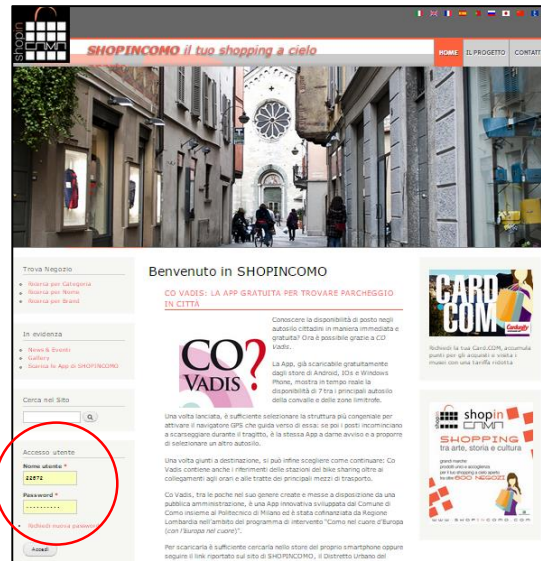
shop in CMM

SHOPINCOMO il tuo shopping a cielo

HOME IL PROGETTO CONTATT

Trova Negozio
Ricerca per Categoria
Ricerca per Nome
Ricerca per Brand

In evidenza
News & Eventi
Gallery
Scarica le App di SHOPINCOMO

Cerca nel Sito

Accesso utente
Nome utente *
22672
Password *
·········
Richiedi nuova password
Accedi

Benvenuto in SHOPINCOMO

CO VADIS: LA APP GRATUITA PER TROVARE PARCHEGGIO IN CITTÀ

CO VADIS?

Conoscere la disponibilità di posto negli autosilo cittadini in maniera immediata e gratuita? Ora è possibile grazie a CO Vadis.

La App, già scaricabile gratuitamente dagli store di Android, IOs e Windows Phone, mostra in tempo reale la disponibilità di 7 tra i principali autosilo della convalle e delle zone limitrofe.

Una volta lanciata, è sufficiente selezionare la struttura più congeniale per attivare il navigatore GPS che guida verso di essa: se poi i posti incominciano a scarseggiare durante il tragitto, è la stessa App a darne avviso e a proporre di selezionare un altro autosilo.

Una volta giunti a destinazione, si può infine scegliere come continuare: Co Vadis contiene anche i riferimenti delle stazioni del bike sharing oltre ai collegamenti agli orari e alle tratte dei principali mezzi di trasporto.

Co Vadis, tra le poche nel suo genere create e messe a disposizione da una pubblica amministrazione, è una App innovativa sviluppata dal Comune di Como insieme al Politecnico di Milano ed è stata cofinanziata dalla Regione Lombardia nell'ambito del programma di intervento "Como nel cuore d'Europa (con l'Europa nel cuore)".

Per scaricarla è sufficiente cercarla nello store del proprio smartphone oppure seguire il link riportato sul sito di SHOPINCOMO, il Distretto Urbano del

CARD.COM

Richiedi la tua Card.COM, accumula punti per gli acquisti e visita i musei con una tariffa ridotta

shop in CMM
SHOPPING
tra arte, storia e cultura
600 NEGOZI
www.shopincomo.com